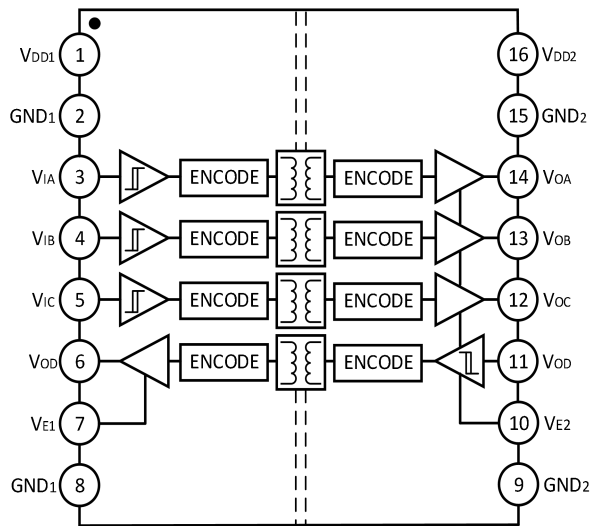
$V_{DD1}$ 1
GND$_1$ 2
$V_{IA}$ 3
$V_{IB}$ 4
$V_{IC}$ 5
$V_{OD}$ 6
$V_{E1}$ 7
GND$_1$ 8

ENCODE
ENCODE
ENCODE
ENCODE

ENCODE
ENCODE
ENCODE
ENCODE

16 $V_{DD2}$
15 GND$_2$
14 $V_{OA}$
13 $V_{OB}$
12 $V_{OC}$
11 $V_{OD}$
10 $V_{E2}$
9 GND$_2$